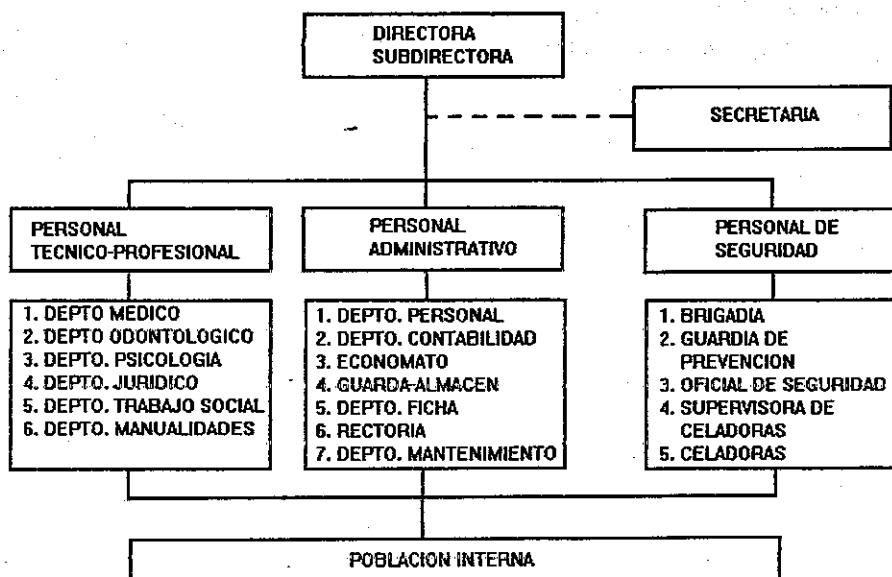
DIRECTORA
SUBDIRECTORA

SECRETARIA

PERSONAL TECNICO-PROFESIONAL

1. DEPTO MEDICO
2. DEPTO ODONTOLOGICO
3. DEPTO. PSICOLOGIA
4. DEPTO. JURIDICO
5. DEPTO. TRABAJO SOCIAL
6. DEPTO. MANUALIDADES

PERSONAL ADMINISTRATIVO

1. DEPTO. PERSONAL
2. DEPTO. CONTABILIDAD
3. ECONOMATO
4. GUARDA-ALMACEN
5. DEPTO. FICHA
6. RECTORIA
7. DEPTO. MANTENIMIENTO

PERSONAL DE SEGURIDAD

1. BRIGADIA
2. GUARDIA DE PREVENCION
3. OFICIAL DE SEGURIDAD
4. SUPERVISORA DE CELADORAS
5. CELADORAS

POBLACION INTERNA